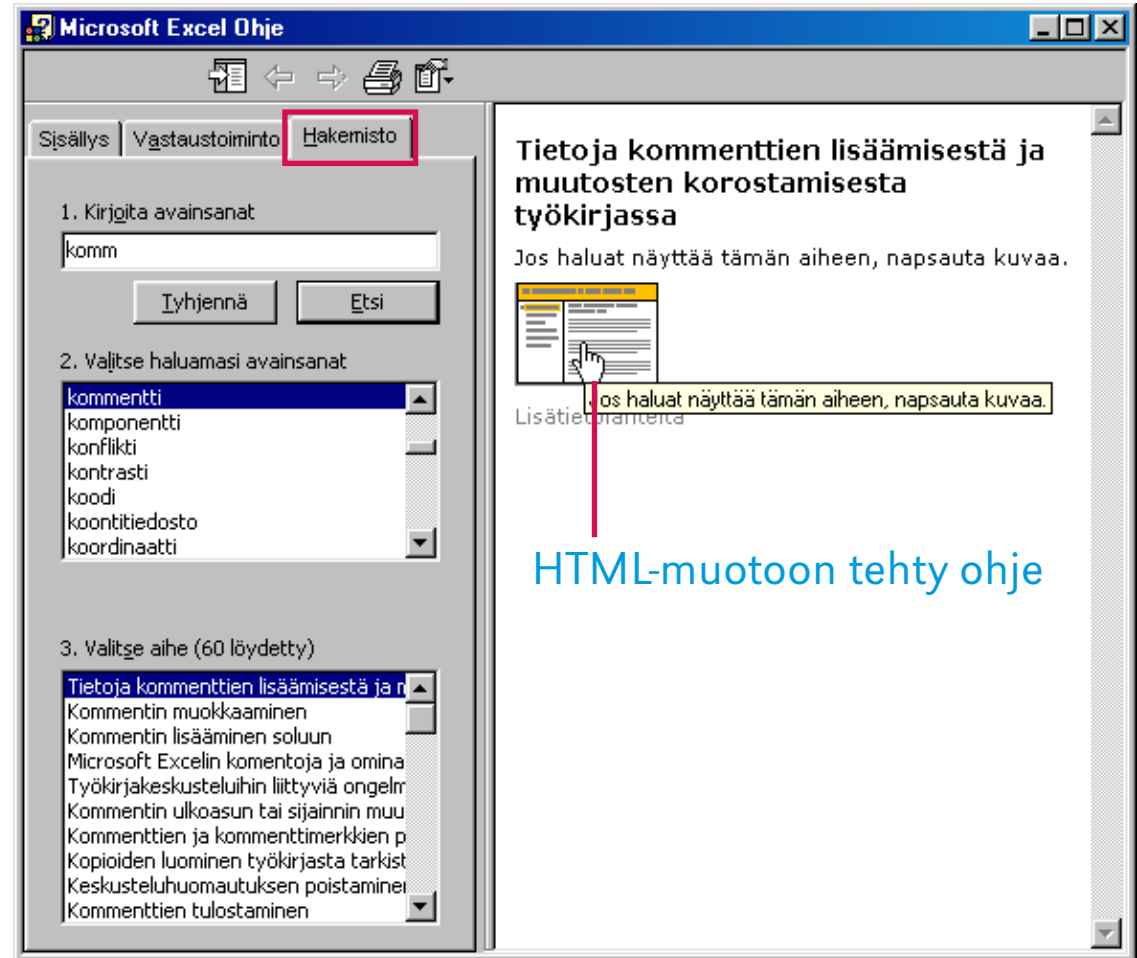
Microsoft Excel Ohje

Sisällys | Vastaustoiminto | Hakemisto

1. Kirjoita avainsanat

komm

Tyhjennä | Etsi

2. Valitse haluamasi avainsanat

kommentti
komponentti
konflikti
kontrasti
koodi
koontitiedosto
koordinaatti

3. Valitse aihe (60 löydetty)

Tietoja kommenttien lisäämisestä ja m
Kommentin muokkaaminen
Kommentin lisääminen soluun
Microsoft Excelin komentoja ja omina
Työkirjakeskusteluihin liittyviä ongelm
Kommentin ulkoasun tai sijainnin muu
Kommenttien ja kommenttimerkkien p
Kopioiden luominen työkirjasta tarkist
Keskusteluhuomautuksen poistaminen
Kommenttien tulostaminen

Tietoja kommenttien lisäämisestä ja muutosten korostamisesta työkirjassa

Jos haluat näyttää tämän aiheen, napsauta kuvaa.

Jos haluat näyttää tämän aiheen, napsauta kuvaa.

Lisätie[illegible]

HTML-muotoon tehty ohje